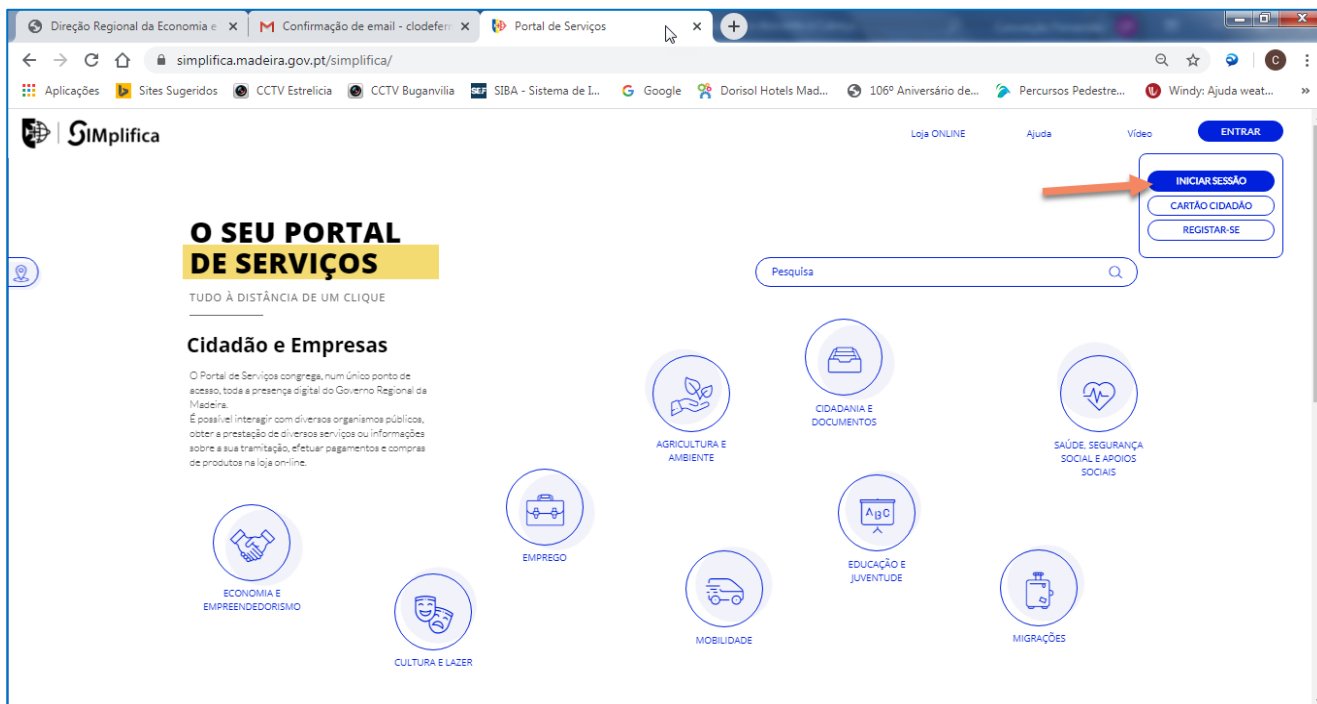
Direção Regional da Economia e ×
Confirmação de email - clodefer ×
Portal de Serviços ×

simplifica.madeira.gov.pt/simplifica/

Aplicações
Sites Sugeridos
CCTV Estrelicia
CCTV Buganvilia
SIBA - Sistema de I...
Google
Dorisol Hotels Mad...
106º Aniversário de...
Percursos Pedestre...
Windy: Ajuda weat...

SIMplifica

Loja ONLINE
Ajuda
Vídeo
ENTRAR

INICIAR SESSÃO
CARTÃO CIDADÃO
REGISTAR-SE

O SEU PORTAL
DE SERVIÇOS

TUDO À DISTÂNCIA DE UM CLIQUE

Pesquisa

Cidadão e Empresas

O Portal de Serviços congrega, num único ponto de acesso, toda a presença digital do Governo Regional da Madeira.
É possível interagir com diversos organismos públicos, obter a prestação de diversos serviços ou informações sobre a sua tramitação, efetuar pagamentos e compras de produtos na loja on-line.

AGRICULTURA E AMBIENTE

CIDADANIA E DOCUMENTOS

SAÚDE, SEGURANÇA SOCIAL E APOIOS SOCIAIS

EMPREGO

EDUCAÇÃO E JUVENTUDE

ECONOMIA E EMPREENDEDORISMO

MOBILIDADE

MIGRAÇÕES

CULTURA E LAZER